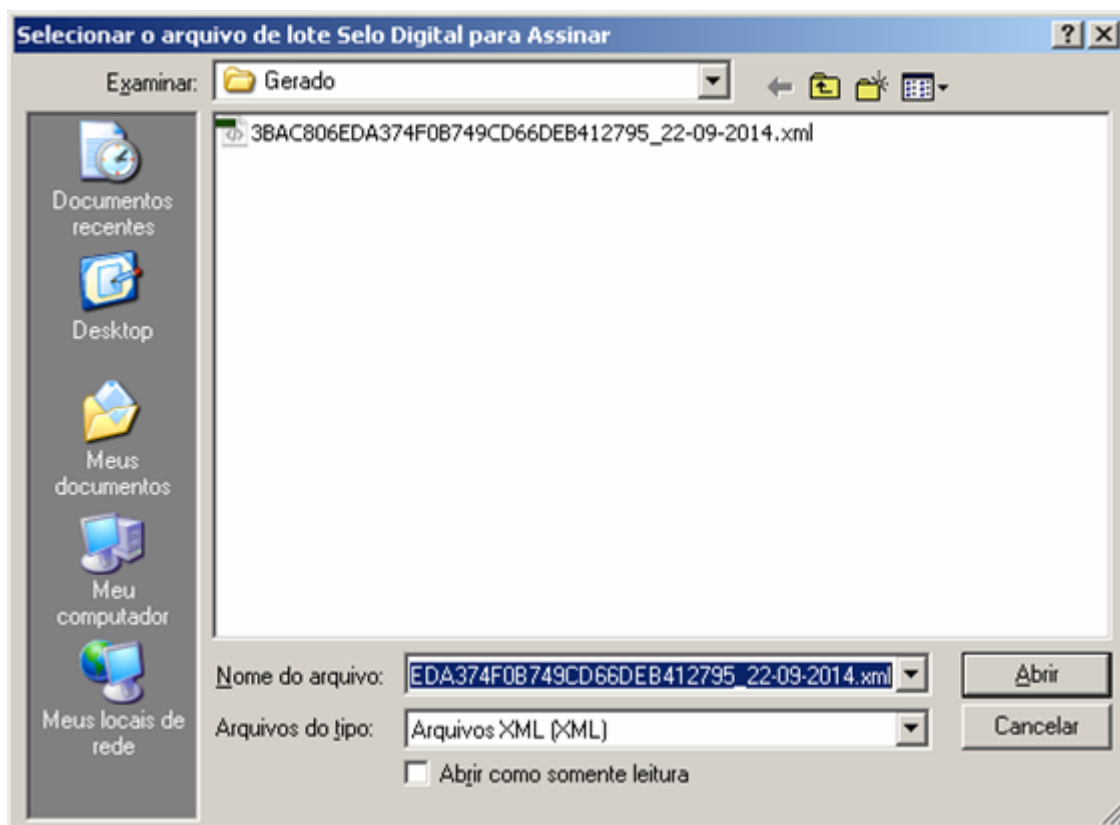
Selecionar o arquivo de lote Selo Digital para Assinar

?

Examinar: Gerado

Documentos recentes

Desktop

Meus documentos

Meu computador

Meus locais de rede

3BAC806EDA374F0B749CD66DEB412795_22-09-2014.xml

Nome do arquivo: EDA374F0B749CD66DEB412795_22-09-2014.xml

Arquivos do tipo: Arquivos XML (XML)

Abrir como somente leitura

Abrir

Cancelar